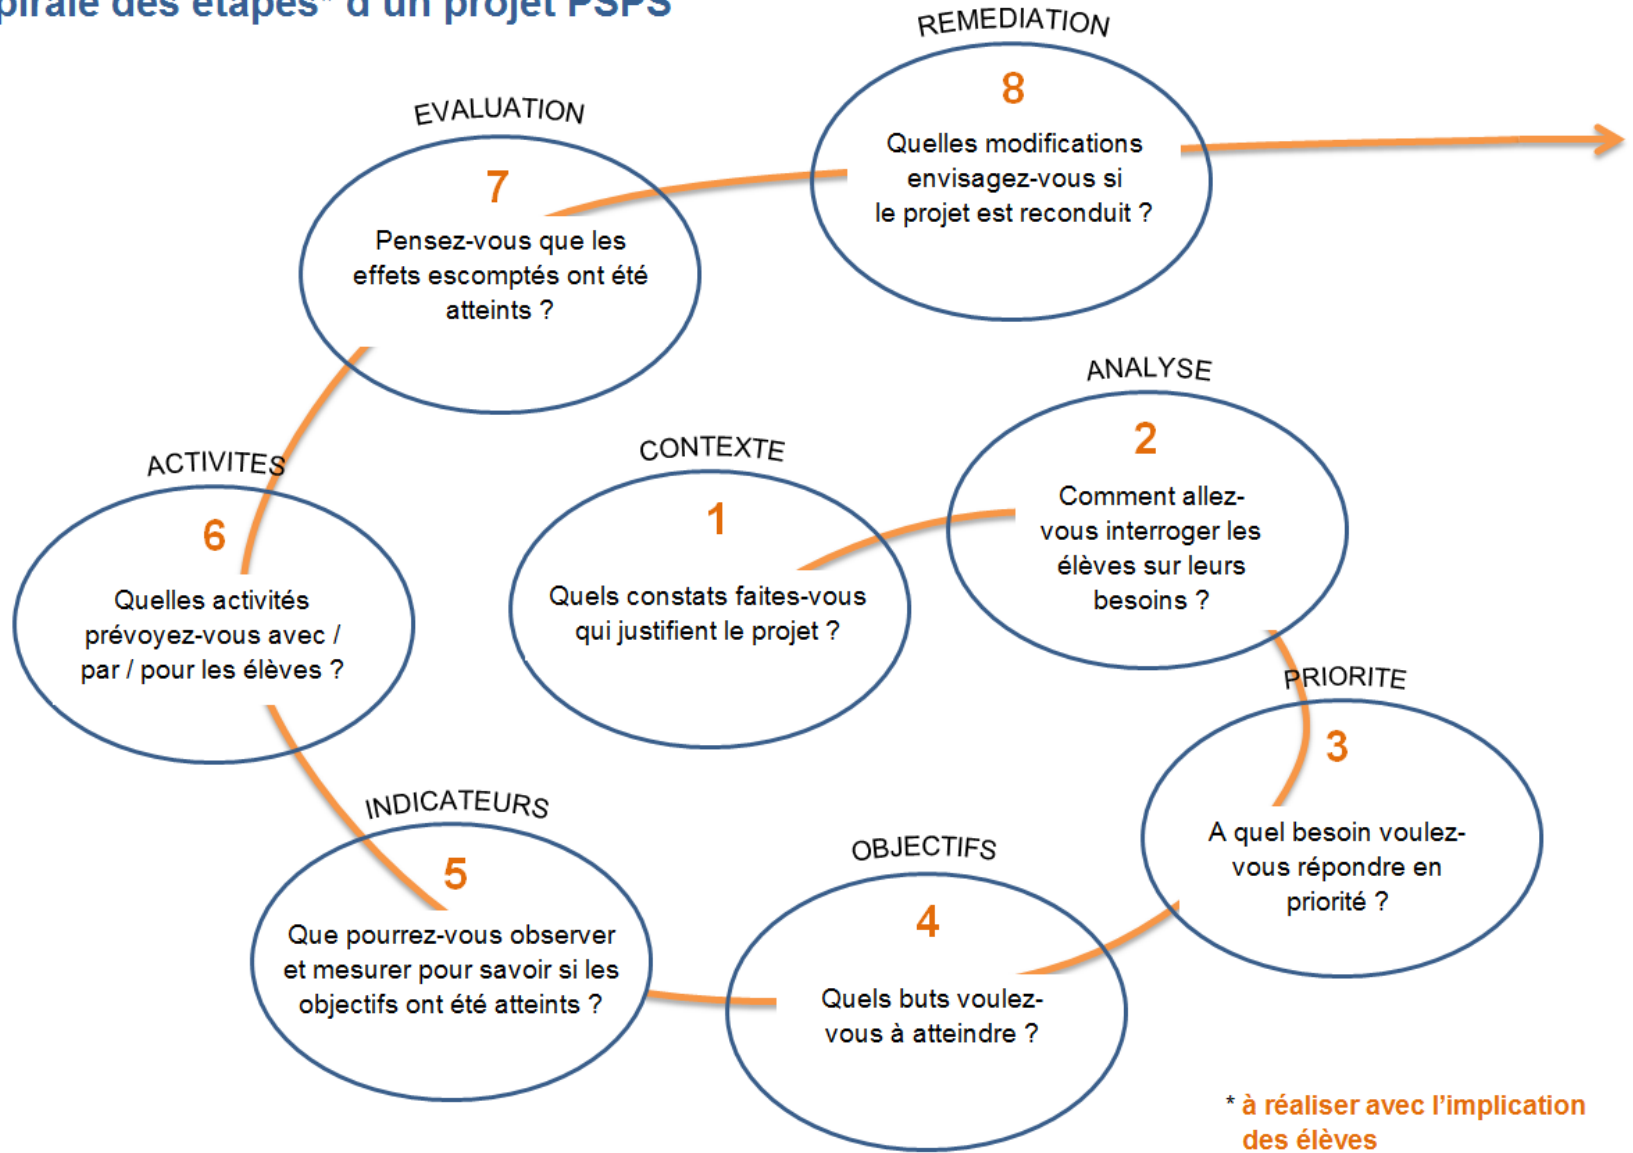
pirale des étapes* d'un projet PSPS

CONTEXTE
1
Quels constats faites-vous qui justifient le projet ?

ANALYSE
2
Comment allez-vous interroger les élèves sur leurs besoins ?

PRIORITE
3
A quel besoin voulez-vous répondre en priorité ?

OBJECTIFS
4
Quels buts voulez-vous à atteindre ?

INDICATEURS
5
Que pourrez-vous observer et mesurer pour savoir si les objectifs ont été atteints ?

ACTIVITES
6
Quelles activités prévoyez-vous avec / par / pour les élèves ?

EVALUATION
7
Pensez-vous que les effets escomptés ont été atteints ?

REMEDIATION
8
Quelles modifications envisagez-vous si le projet est reconduit ?

* à réaliser avec l'implication des élèves